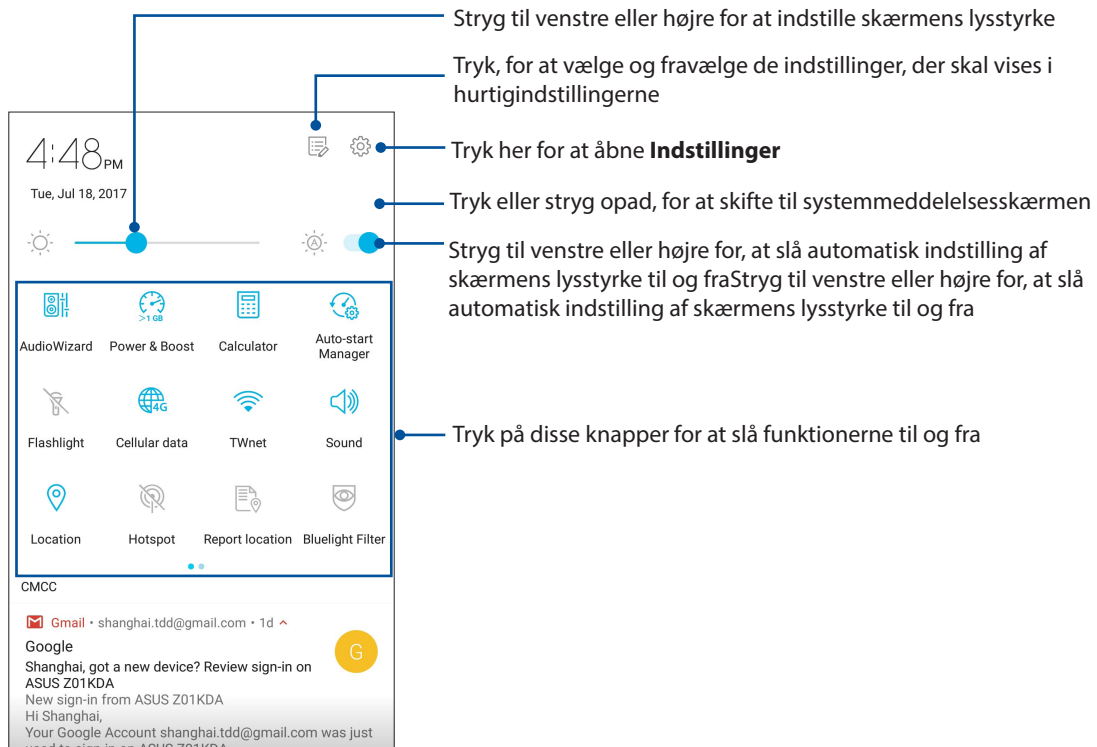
Stryg til venstre eller højre for at indstille skærmens lysstyrke

Tryk, for at vælge og fravælge de indstillinger, der skal vises i hurtigindstillingerne

4:48PM

Tue, Jul 18, 2017

Tryk her for at åbne **Indstillinger**

Tryk eller stryg opad, for at skifte til systemmeddelelsesskærmen

Stryg til venstre eller højre for, at slå automatisk indstilling af skærmens lysstyrke til og fraStryg til venstre eller højre for, at slå automatisk indstilling af skærmens lysstyrke til og fra

>1 GB

AudioWizard Power & Boost Calculator Auto-start Manager

Flashlight Cellular data TWnet Sound

4G

Tryk på disse knapper for at slå funktionerne til og fra

Location Hotspot Report location Bluelight Filter

CMCC

Gmail • shanghai.tdd@gmail.com • 1d

Google

G

Shanghai, got a new device? Review sign-in on ASUS Z01KDA

New sign-in from ASUS Z01KDA

Hi Shanghai,

Your Google Account shanghai.tdd@gmail.com was just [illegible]